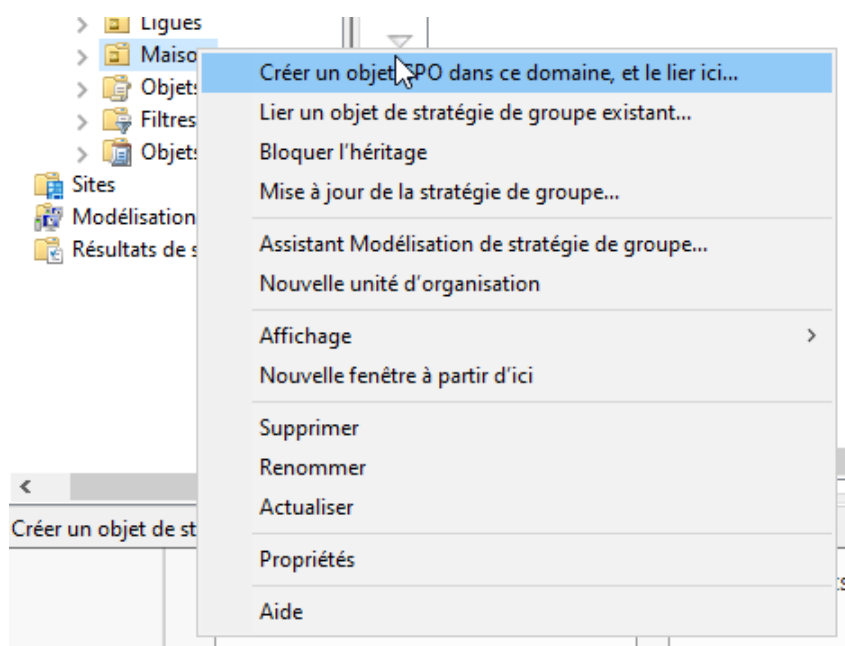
Ligues
Maiso
Objets
Filtres
Objets
Sites
Modélisation
Résultats de s

Créer un objet GPO dans ce domaine, et le lier ici...
Lier un objet de stratégie de groupe existant...
Bloquer l'héritage
Mise à jour de la stratégie de groupe...

Assistant Modélisation de stratégie de groupe...
Nouvelle unité d'organisation

Affichage
Nouvelle fenêtre à partir d'ici

Supprimer
Renommer
Actualiser

Propriétés

Aide

Créer un objet de st